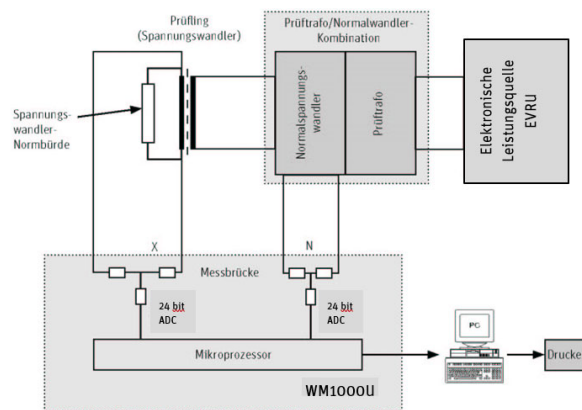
Prüfling
(Spannungswandler)

Prüftrafo/Normalwandler-
Kombination

Spannungswandler-
Normbürde

Normalspannungswandler

Prüftrafo

Elektronische
Leistungsquelle
EVRU

X

N

Messbrücke

24 bit
ADC

24 bit
ADC

Mikroprozessor

PC

Drucke

WM1000U